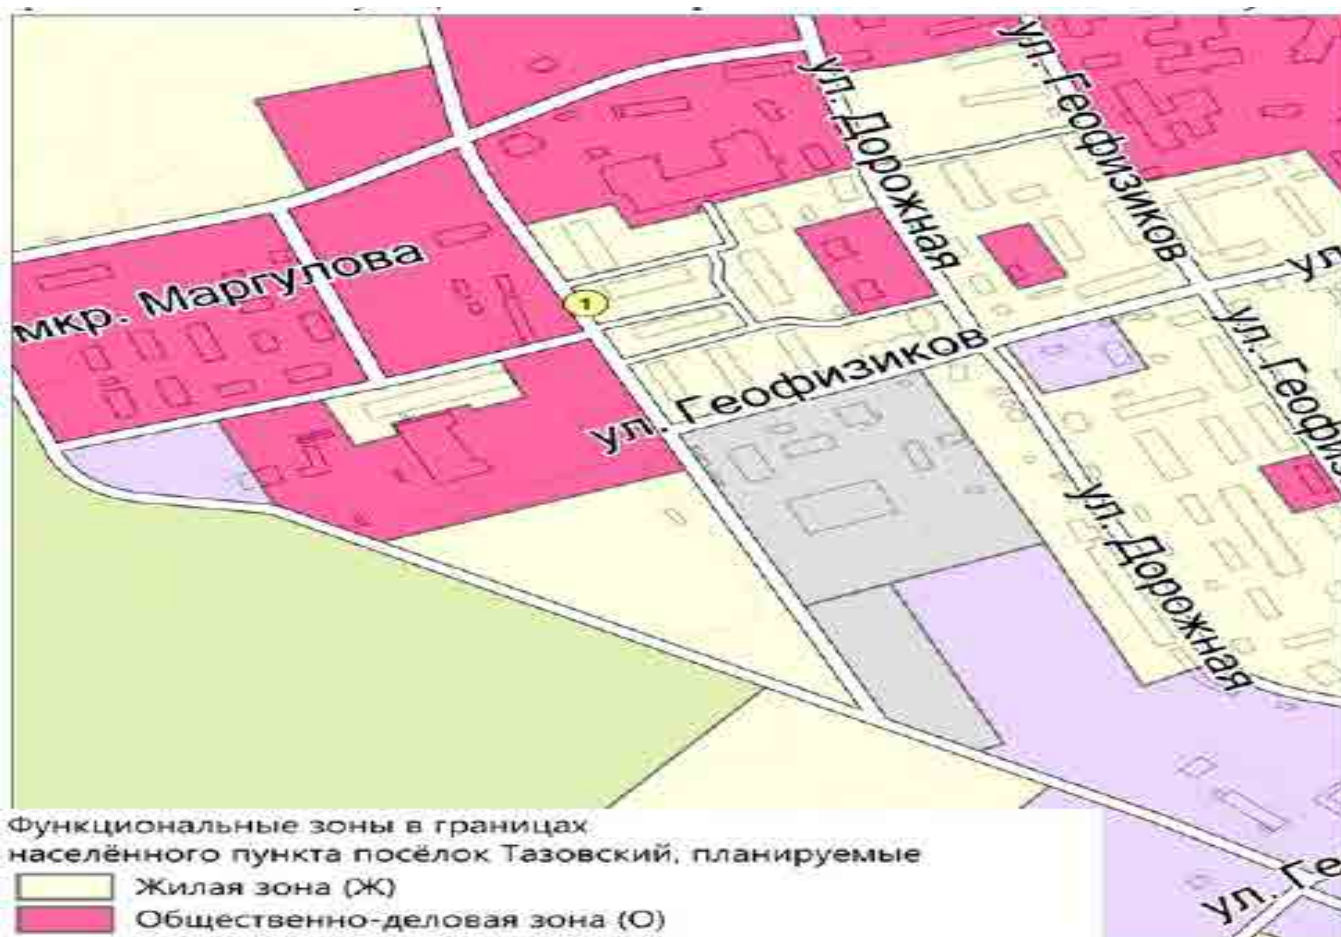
ул. Дорожная
ул. Геофизиков
ул.
мкр. Маргулова
1
ул. Геофизиков
ул. Геофиз
ул. Дорожная
ул. Ге

Функциональные зоны в границах населённого пункта посёлок Тазовский, планируемые
Жилая зона (Ж)
Общественно-деловая зона (О)